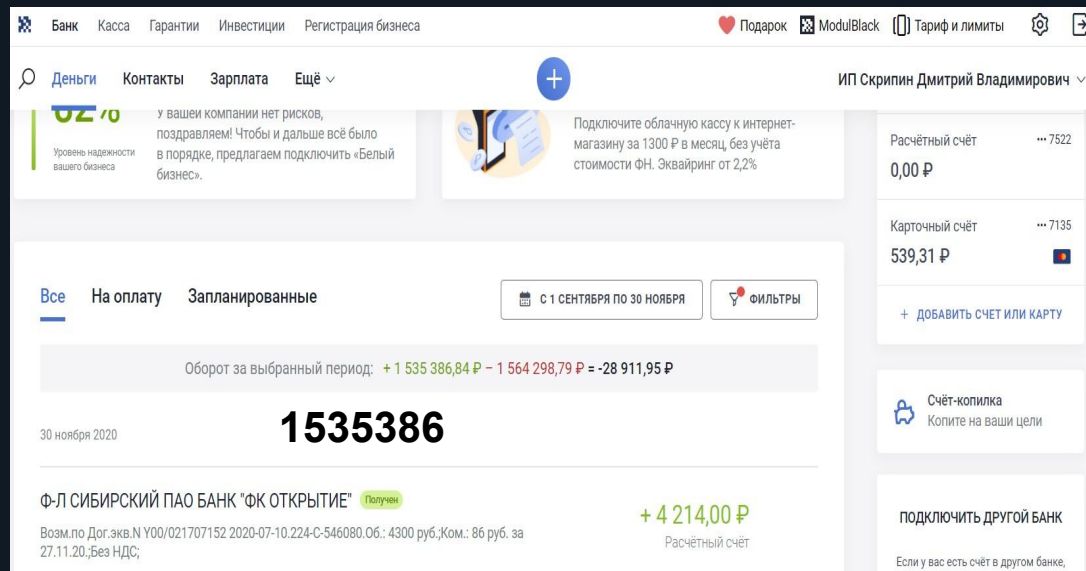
Банк Касса Гарантии Инвестиции Регистрация бизнеса

Подарок ModulBlack Тариф и лимиты

Деньги Контакты Зарплата Ещё

ИП Скрипин Дмитрий Владимирович

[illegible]%

Уровень надежности вашего бизнеса

У вашей компании нет рисков, поздравляем! Чтобы и дальше всё было в порядке, предлагаем подключить «Белый бизнес».

Подключите облачную кассу к интернет-магазину за 1300 ₽ в месяц, без учёта стоимости ФН. Эквайринг от 2,2%

Расчётный счёт ••• 7522
0,00 ₽

Карточный счёт ••• 7135
539,31 ₽

+ ДОБАВИТЬ СЧЕТ ИЛИ КАРТУ

Все На оплату Запланированные

С 1 СЕНТЯБРЯ ПО 30 НОЯБРЯ

ФИЛЬТРЫ

Оборот за выбранный период: + 1 535 386,84 ₽ − 1 564 298,79 ₽ = -28 911,95 ₽

30 ноября 2020

1535386

Ф-Л СИБИРСКИЙ ПАО БАНК "ФК ОТКРЫТИЕ" Получен

Возм.по Дог.экв.N Y00/021707152 2020-07-10.224-C-546080.Об.: 4300 руб.;Ком.: 86 руб. за 27.11.20.;Без НДС;

+ 4 214,00 ₽
Расчётный счёт

Счёт-копилка
Копите на ваши цели

ПОДКЛЮЧИТЬ ДРУГОЙ БАНК

Если у вас есть счёт в другом банке,